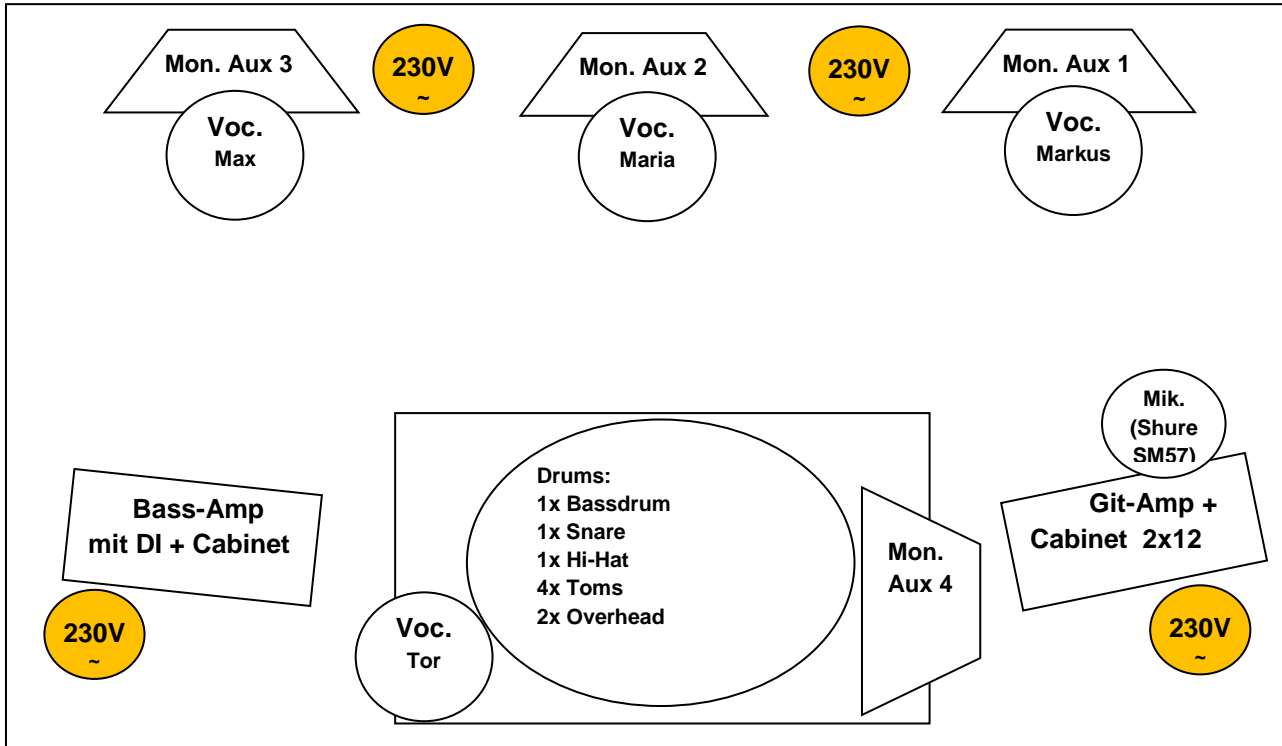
Mon. Aux 3

230V
~

Mon. Aux 2

230V
~

Mon. Aux 1

Voc.
Max

Voc.
Maria

Voc.
Markus

Mik.
(Shure
SM57)

Bass-Amp
mit DI + Cabinet

Drums:
1x Bassdrum
1x Snare
1x Hi-Hat
4x Toms
2x Overhead

Mon.
Aux 4

Git-Amp +
Cabinet 2x12

230V
~

Voc.
Tor

230V
~